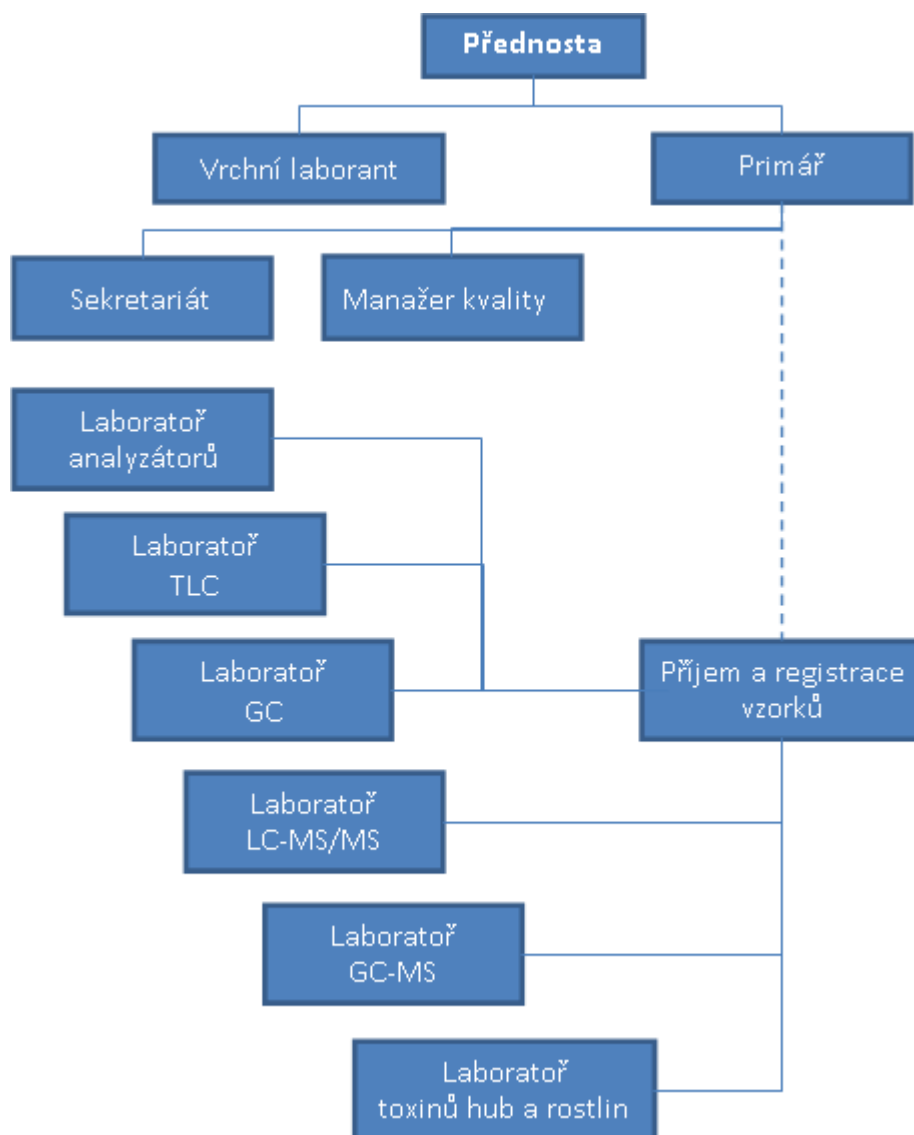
Přednosta

Vrchní laborant

Primář

Sekretariát

Manažer kvality

Laboratoř analyzátorů

Laboratoř TLC

Laboratoř GC

Příjem a registrace vzorků

Laboratoř LC-MS/MS

Laboratoř GC-MS

Laboratoř toxinů hub a rostlin